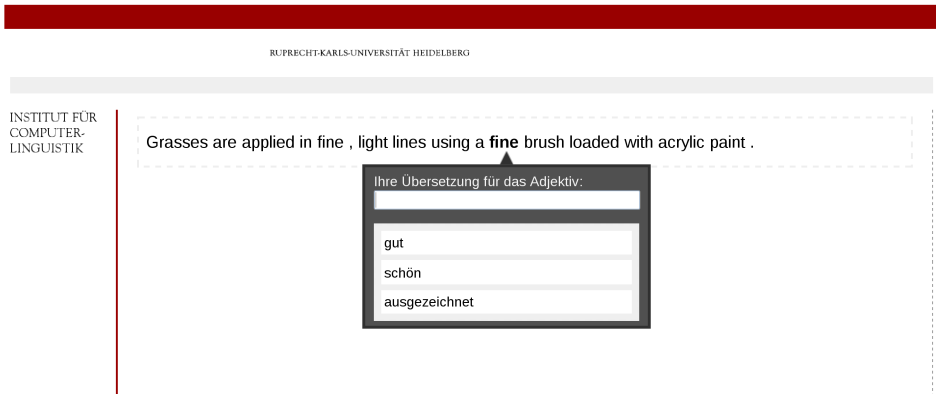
RUPRECHT-KARLS-UNIVERSITÄT HEIDELBERG

INSTITUT FÜR COMPUTER-LINGUISTIK

Grasses are applied in fine , light lines using a **fine** brush loaded with acrylic paint .

Ihre Übersetzung für das Adjektiv:

gut

schön

ausgezeichnet